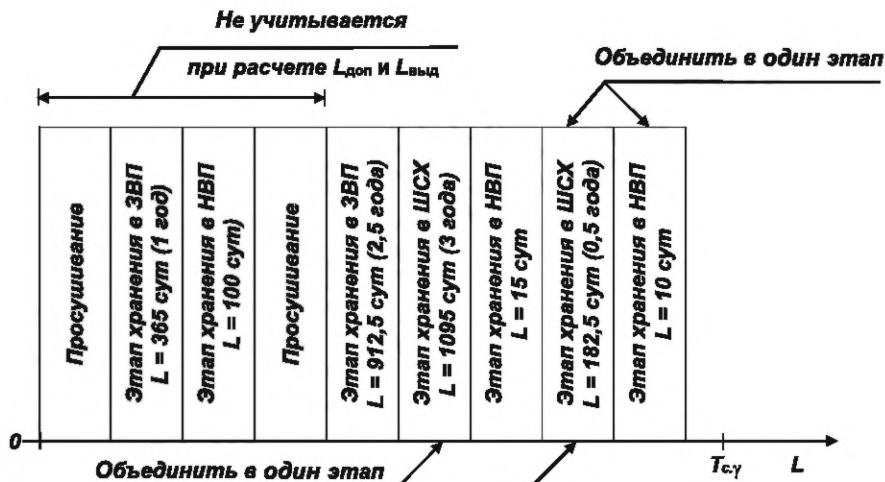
Не учитывается

при расчете $L_{доп}$ и $L_{выд}$

Объединить в один этап

Просушивание

Этап хранения в ЗВП $L$ = 365 сут (1 год)

Этап хранения в НВП $L$ = 100 сут

Просушивание

Этап хранения в ЗВП $L$ = 912,5 сут (2,5 года)

Этап хранения в ШСХ $L$ = 1095 сут (3 года)

Этап хранения в НВП $L$ = 15 сут

Этап хранения в ШСХ $L$ = 182,5 сут (0,5 года)

Этап хранения в НВП $L$ = 10 сут

0

Объединить в один этап

$T_{c.\gamma}$

$L$